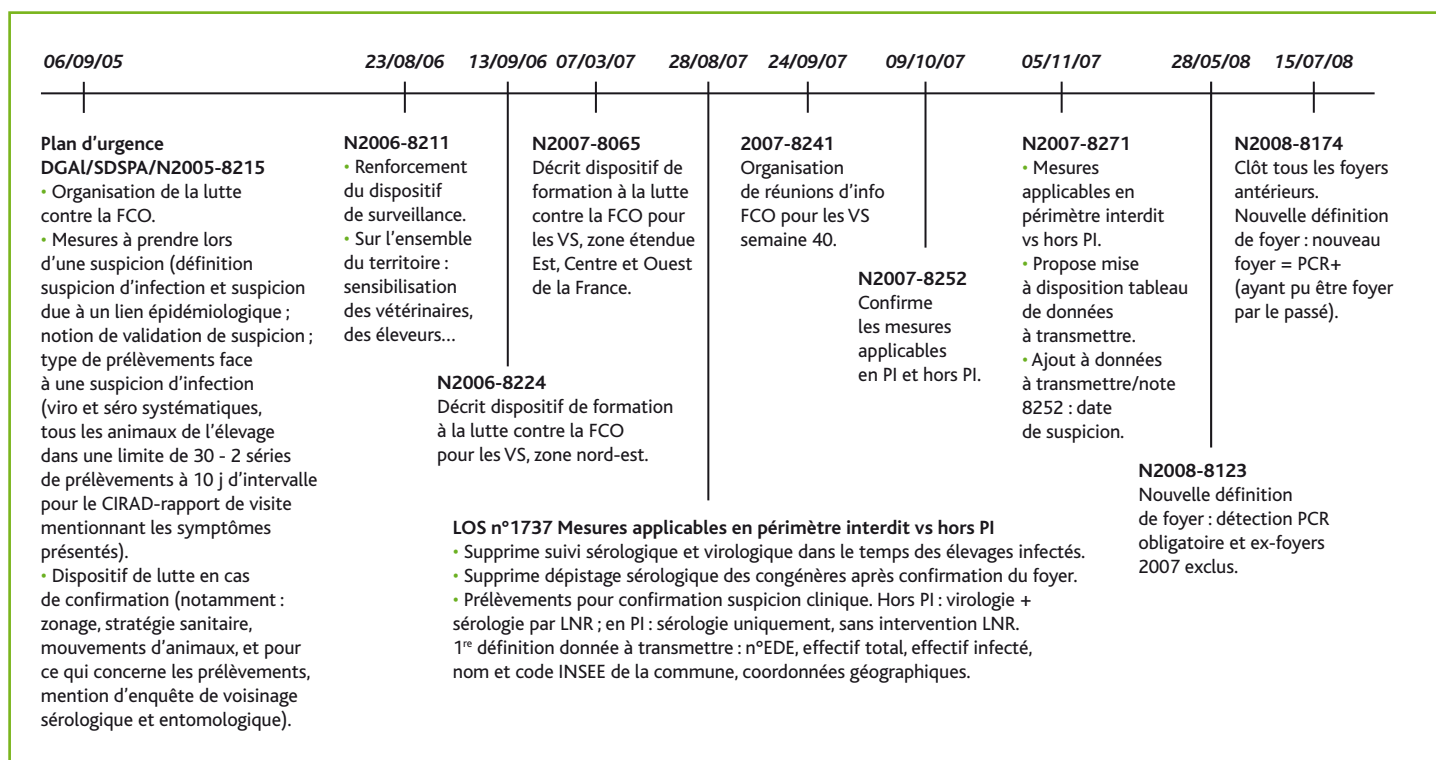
06/09/05 23/08/06 13/09/06 07/03/07 28/08/07 24/09/07 09/10/07 05/11/07 28/05/08 15/07/08

Plan d'urgence DGAl/SDSPA/N2005-8215
• Organisation de la lutte contre la FCO.
• Mesures à prendre lors d'une suspicion (définition suspicion d'infection et suspicion due à un lien épidémiologique ; notion de validation de suspicion ; type de prélèvements face à une suspicion d'infection (viro et séro systématiques, tous les animaux de l'élevage dans une limite de 30 - 2 séries de prélèvements à 10 j d'intervalle pour le CIRAD-rapport de visite mentionnant les symptômes présentés).
• Dispositif de lutte en cas de confirmation (notamment : zonage, stratégie sanitaire, mouvements d'animaux, et pour ce qui concerne les prélèvements, mention d'enquête de voisinage sérologique et entomologique).

N2006-8211
• Renforcement du dispositif de surveillance.
• Sur l'ensemble du territoire : sensibilisation des vétérinaires, des éleveurs…

N2006-8224
Décrit dispositif de formation à la lutte contre la FCO pour les VS, zone nord-est.

N2007-8065
Décrit dispositif de formation à la lutte contre la FCO pour les VS, zone étendue Est, Centre et Ouest de la France.

LOS n°1737 Mesures applicables en périmètre interdit vs hors PI
• Supprime suivi sérologique et virologique dans le temps des élevages infectés.
• Supprime dépistage sérologique des congénères après confirmation du foyer.
• Prélèvements pour confirmation suspicion clinique. Hors PI : virologie + sérologie par LNR ; en PI : sérologie uniquement, sans intervention LNR.
1$^{re}$ définition donnée à transmettre : n°EDE, effectif total, effectif infecté, nom et code INSEE de la commune, coordonnées géographiques.

2007-8241
Organisation de réunions d'info FCO pour les VS semaine 40.

N2007-8252
Confirme les mesures applicables en PI et hors PI.

N2007-8271
• Mesures applicables en périmètre interdit vs hors PI.
• Propose mise à disposition tableau de données à transmettre.
• Ajout à données à transmettre/note 8252 : date de suspicion.

N2008-8123
Nouvelle définition de foyer : détection PCR obligatoire et ex-foyers 2007 exclus.

N2008-8174
Clôt tous les foyers antérieurs.
Nouvelle définition de foyer : nouveau foyer = PCR+ (ayant pu être foyer par le passé).